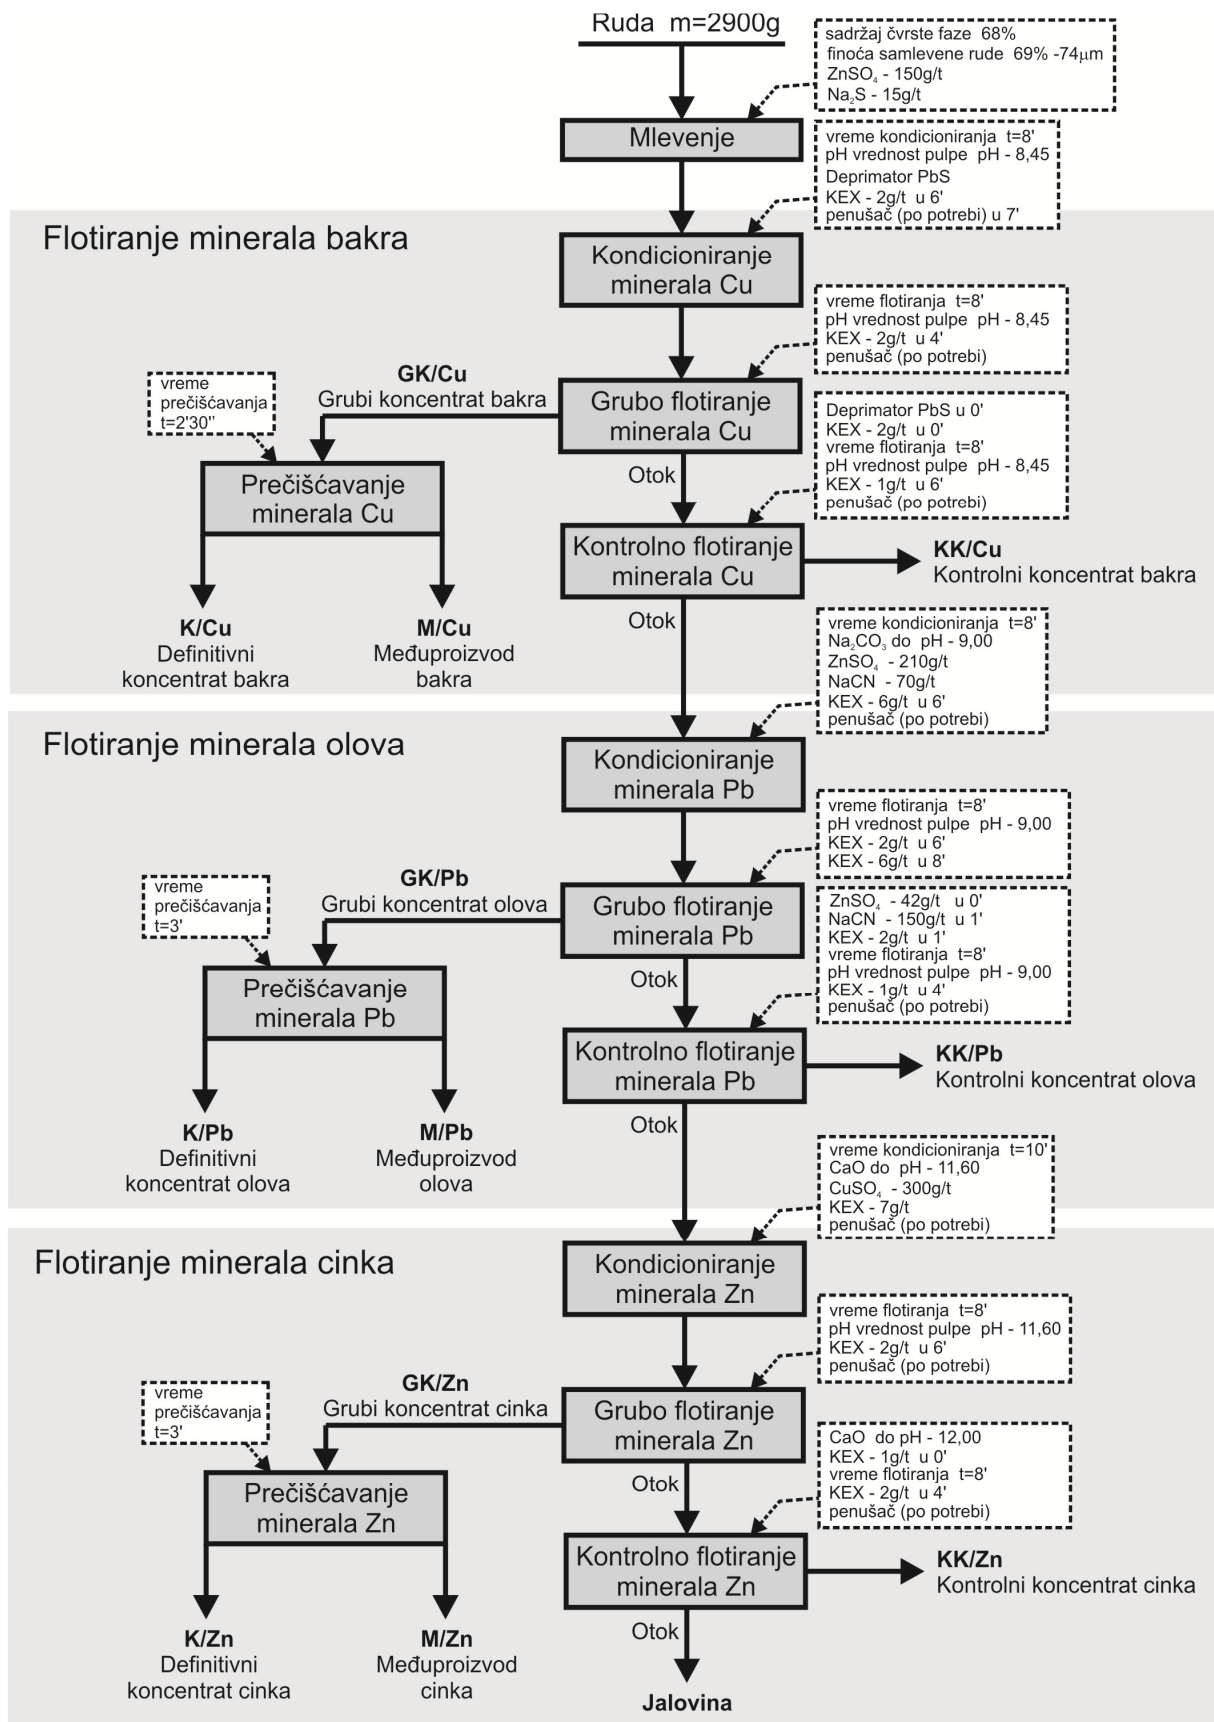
Ruda m=2900g

sadržaj čvrste faze 68%
finoća samlevene rude 69% -74μm
$ZnSO_4$ - 150g/t
$Na_2S$ - 15g/t

Mlevenje

vreme kondicioniranja t=8'
pH vrednost pulpe pH - 8,45
Deprimator PbS
KEX - 2g/t u 6'
penušač (po potrebi) u 7'

Flotiranje minerala bakra

Kondicioniranje minerala Cu

vreme flotiranja t=8'
pH vrednost pulpe pH - 8,45
KEX - 2g/t u 4'
penušač (po potrebi)

vreme prečišćavanja t=2'30''

GK/Cu
Grubi koncentrat bakra

Grubo flotiranje minerala Cu

Deprimator PbS u 0'
KEX - 2g/t u 0'
vreme flotiranja t=8'
pH vrednost pulpe pH - 8,45
KEX - 1g/t u 6'
penušač (po potrebi)

Prečišćavanje minerala Cu

Otok

Kontrolno flotiranje minerala Cu

KK/Cu
Kontrolni koncentrat bakra

K/Cu
Definitivni koncentrat bakra

M/Cu
Međuproizvod bakra

Otok

vreme kondicioniranja t=8'
$Na_2CO_3$ do pH - 9,00
$ZnSO_4$ - 210g/t
NaCN - 70g/t
KEX - 6g/t u 6'
penušač (po potrebi)

Flotiranje minerala olova

Kondicioniranje minerala Pb

vreme flotiranja t=8'
pH vrednost pulpe pH - 9,00
KEX - 2g/t u 6'
KEX - 6g/t u 8'

vreme prečišćavanja t=3'

GK/Pb
Grubi koncentrat olova

Grubo flotiranje minerala Pb

$ZnSO_4$ - 42g/t u 0'
NaCN - 150g/t u 1'
KEX - 2g/t u 1'
vreme flotiranja t=8'
pH vrednost pulpe pH - 9,00
KEX - 1g/t u 4'
penušač (po potrebi)

Prečišćavanje minerala Pb

Otok

Kontrolno flotiranje minerala Pb

KK/Pb
Kontrolni koncentrat olova

K/Pb
Definitivni koncentrat olova

M/Pb
Međuproizvod olova

Otok

vreme kondicioniranja t=10'
CaO do pH - 11,60
$CuSO_4$ - 300g/t
KEX - 7g/t
penušač (po potrebi)

Flotiranje minerala cinka

Kondicioniranje minerala Zn

vreme flotiranja t=8'
pH vrednost pulpe pH - 11,60
KEX - 2g/t u 6'
penušač (po potrebi)

vreme prečišćavanja t=3'

GK/Zn
Grubi koncentrat cinka

Grubo flotiranje minerala Zn

CaO do pH - 12,00
KEX - 1g/t u 0'
vreme flotiranja t=8'
KEX - 2g/t u 4'
penušač (po potrebi)

Prečišćavanje minerala Zn

Otok

Kontrolno flotiranje minerala Zn

KK/Zn
Kontrolni koncentrat cinka

K/Zn
Definitivni koncentrat cinka

M/Zn
Međuproizvod cinka

Otok

Jalovina